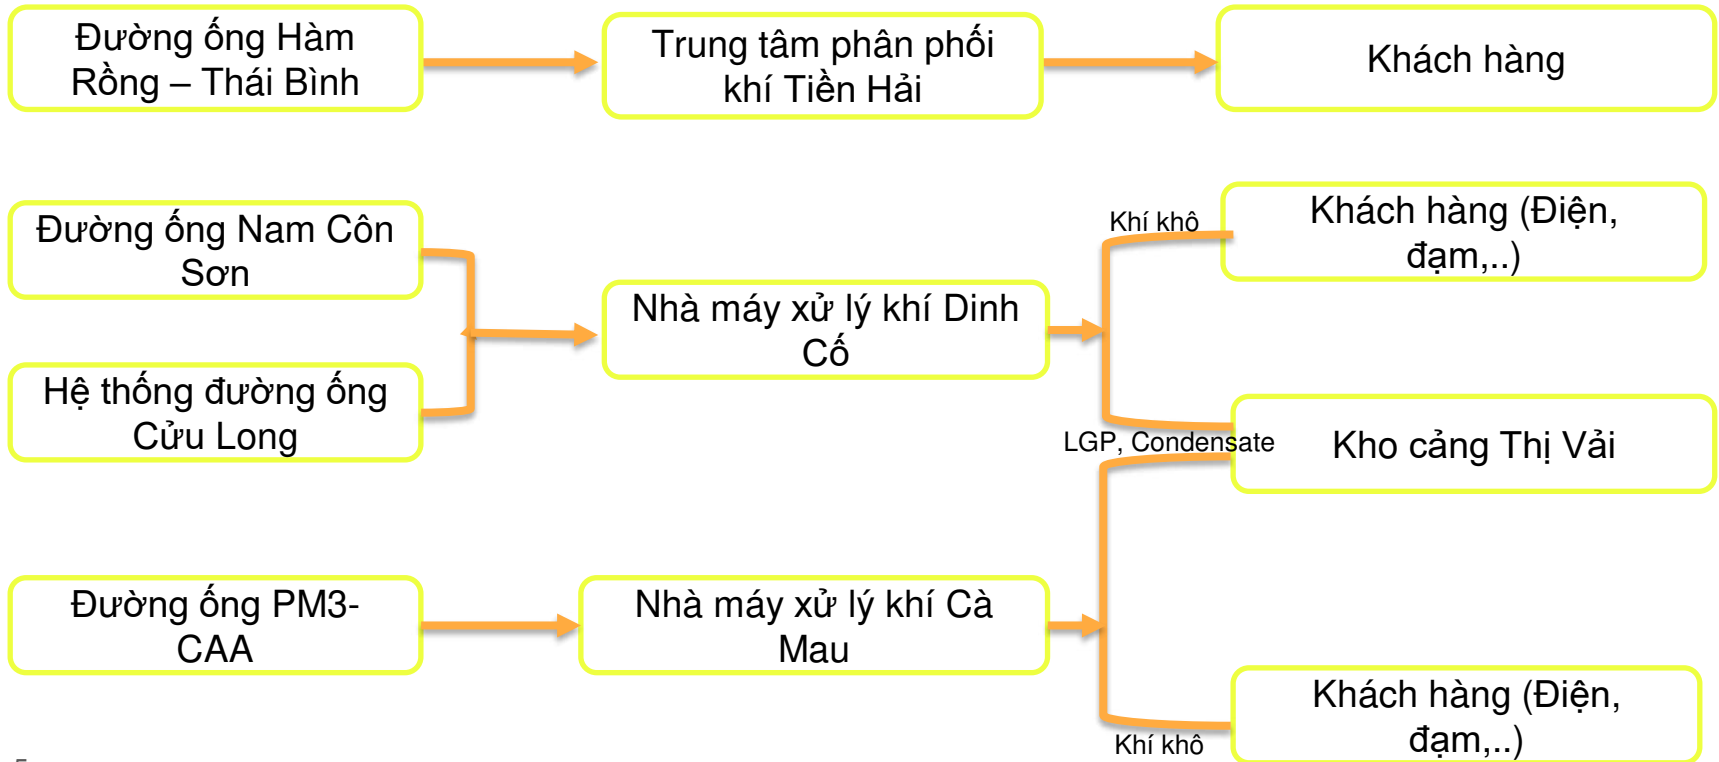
Đường ống Hàm Rồng – Thái Bình

Trung tâm phân phối khí Tiền Hải

Khách hàng

Đường ống Nam Côn Sơn

Hệ thống đường ống Cửu Long

Nhà máy xử lý khí Dinh Cố

Khí khô

Khách hàng (Điện, đạm,..)

LGP, Condensate

Kho cảng Thị Vải

Đường ống PM3-CAA

Nhà máy xử lý khí Cà Mau

Khách hàng (Điện, đạm,..)

Khí khô